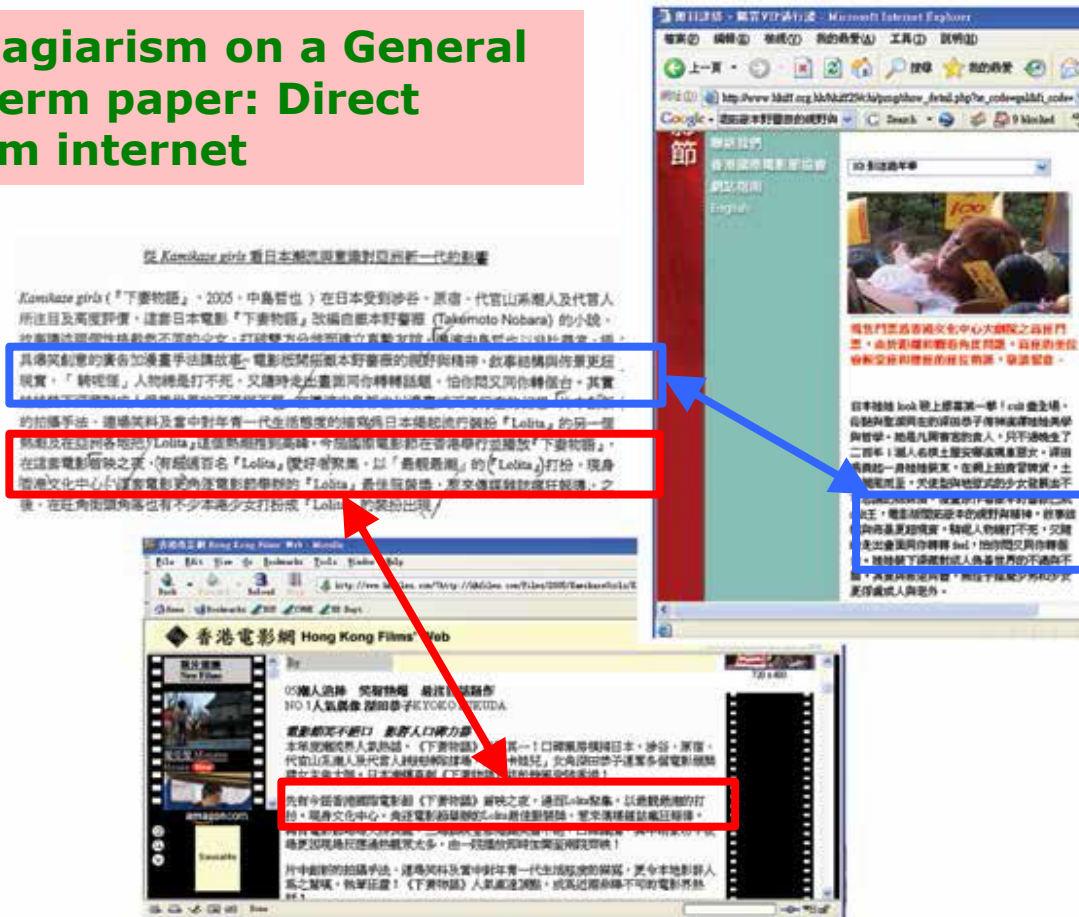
agiarism on a General
erm paper: Direct
m internet

從 Kamikaze girls 看日本潮流與東瀛對亞洲新一代的影響

Kamikaze girls (『下妻物語』, 2005, 中島哲也) 在日本受到涉谷、原宿、代官山系潮人及代言人所注目及高度評價。這套日本電影『下妻物語』改編自嶽本野薔薇 (Takemoto Nobara) 的小說。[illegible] 具爆笑創意的廣告加漫畫手法講故事，電影極開宗保持原本野薔薇的視野與精神，敘事結構與作景更超現實。「雜碎運」人物稀是打不死，又隨時走出畫面同你轉轉話題，恰你問又同你轉個台。其實 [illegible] 的拍攝手法。通過笑料及當中對年青一代生活態度的描寫為日本暢銷流行裝扮『Lolita』的另一面 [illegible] 『Lolita』這個熱潮推到高峰，今屆國際電影節在香港舉行並播放『下妻物語』，在這套電影放映之案，有超過百名『Lolita』愛好者聚集，以『最親最潮』的『Lolita』打扮，現身香港文化中心，這套電影更為香港觀眾舉辦的『Lolita』最佳服裝獎，更受傳媒競狂報導。之後，在旺角街頭偶爾也有不少本港少女打扮成『Lolita』的裝扮出現。

香港電影網 Hong Kong Films' Web

05潮人消拂 笑得抽筋 最佳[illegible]
NO.1人氣偶像 深田恭子KYOKO FUKUDA

電影都笑不斷口 創意人口碑力薦

先前今屆香港國際電影節《下妻物語》首映之夜，通宵Lolita聚集，以最靚最潮的打扮，現身文化中心，角逐電影節舉辦的Lolita最佳服裝獎，更來傳媒競相報導！

Microsoft Internet Explorer

聯絡我們
香港國際電影節協會
網站指南
English

日本賣座 look 相上最高第一部！